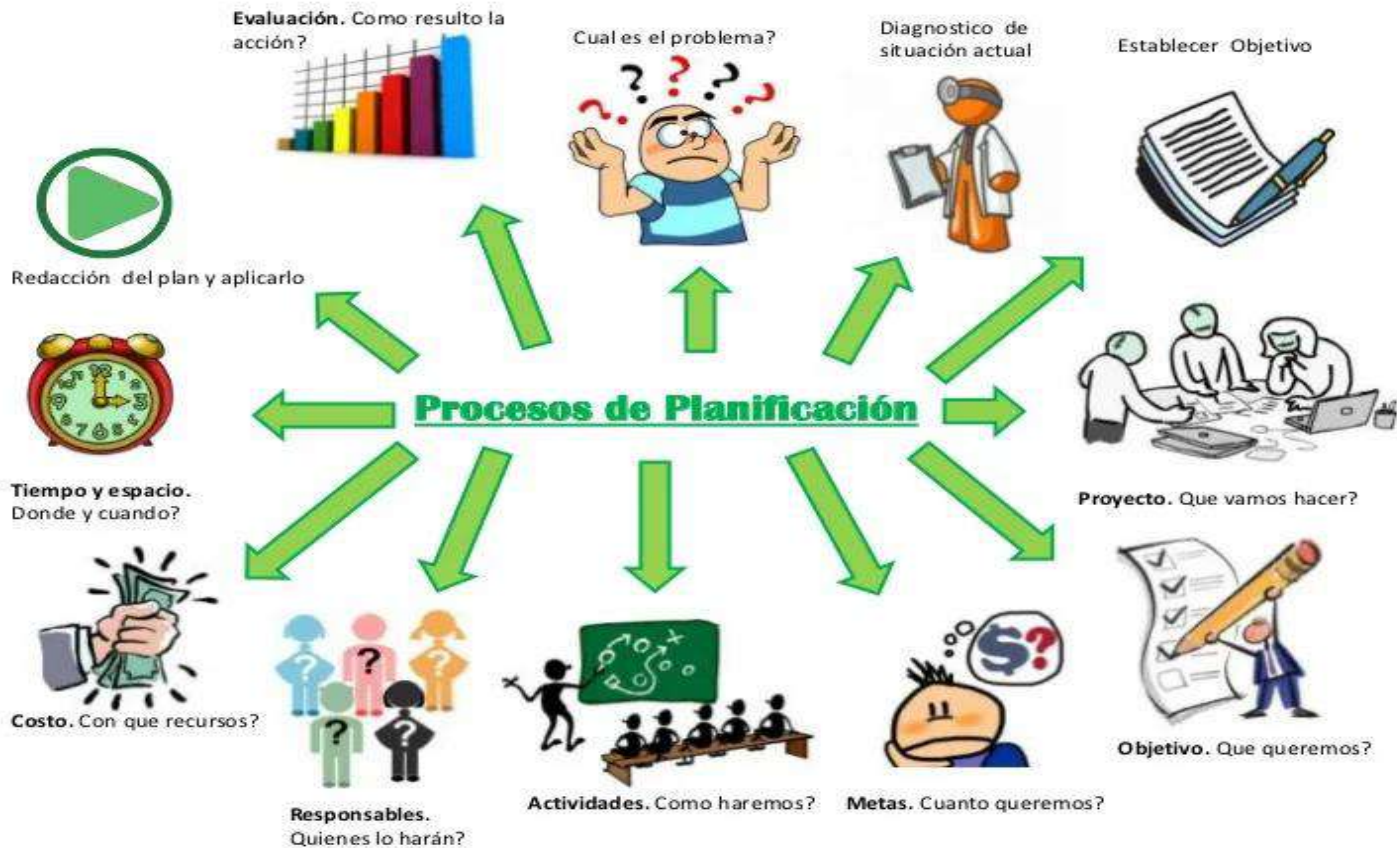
**Evaluación.** Como resulto la acción?

Cual es el problema?

Diagnostico de situación actual

Establecer Objetivo

Redacción del plan y aplicarlo

Procesos de Planificación

Tiempo y espacio. Donde y cuando?

Proyecto. Que vamos hacer?

Costo. Con que recursos?

Objetivo. Que queremos?

Responsables. Quienes lo harán?

Actividades. Como haremos?

Metas. Cuanto queremos?